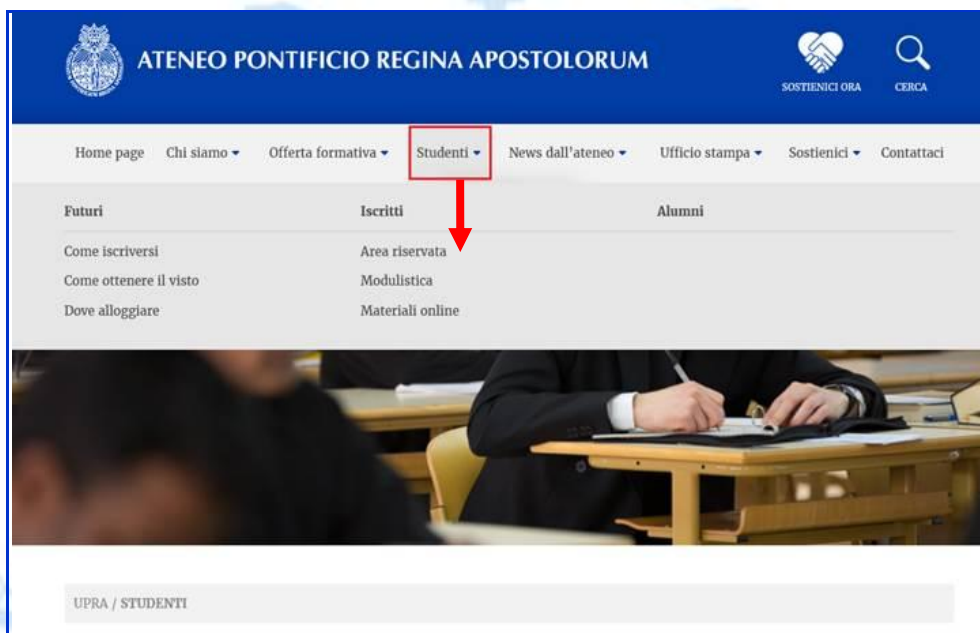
ATENEO PONTIFICIO REGINA APOSTOLORUM

SOSTIENICI ORA

CERCA

Home page Chi siamo Offerta formativa Studenti News dall'ateneo Ufficio stampa Sostienici Contattaci

Futuri
Come iscriversi
Come ottenere il visto
Dove alloggiare

Iscritti
Area riservata
Modulistica
Materiali online

Alumni

UPRA / STUDENTI